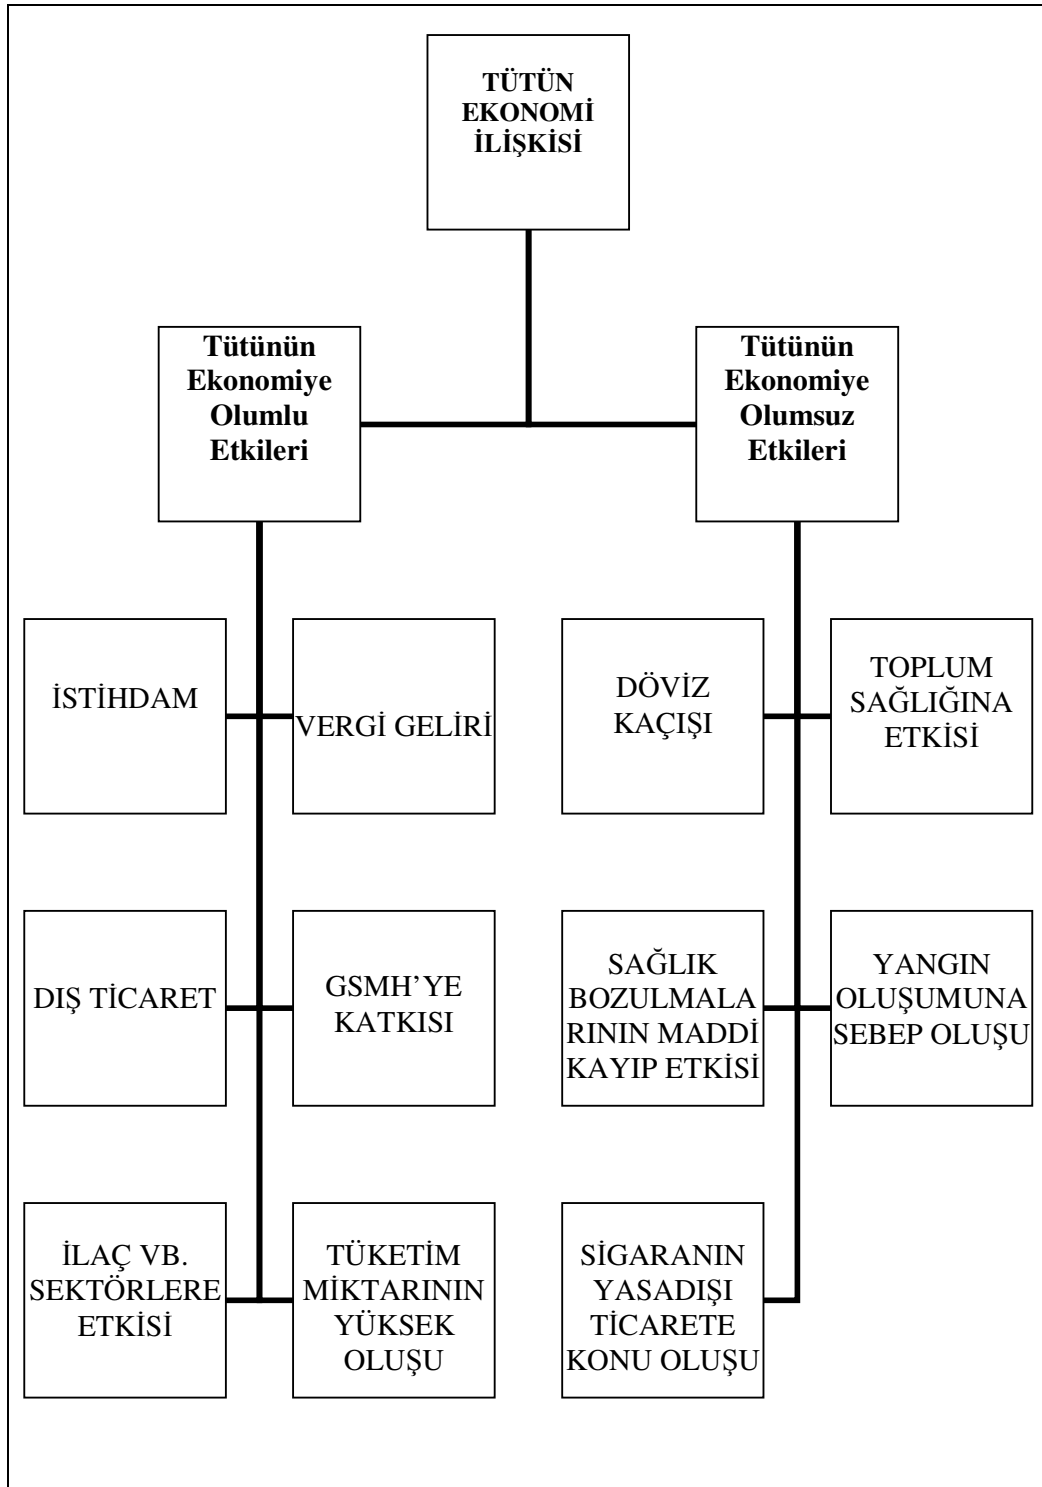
TÜTÜN EKONOMİ İLİŞKİSİ

Tütünün Ekonomiye Olumlu Etkileri

Tütünün Ekonomiye Olumsuz Etkileri

İSTİHDAM

VERGİ GELİRİ

DÖVİZ KAÇIŞI

TOPLUM SAĞLIĞINA ETKİSİ

DIŞ TİCARET

GSMH'YE KATKISI

SAĞLIK BOZULMALARININ MADDİ KAYIP ETKİSİ

YANGIN OLUŞUMUNA SEBEP OLUŞU

İLAÇ VB. SEKTÖRLERE ETKİSİ

TÜKETİM MİKTARININ YÜKSEK OLUŞU

SİGARANIN YASADIŞI TİCARETE KONU OLUŞU